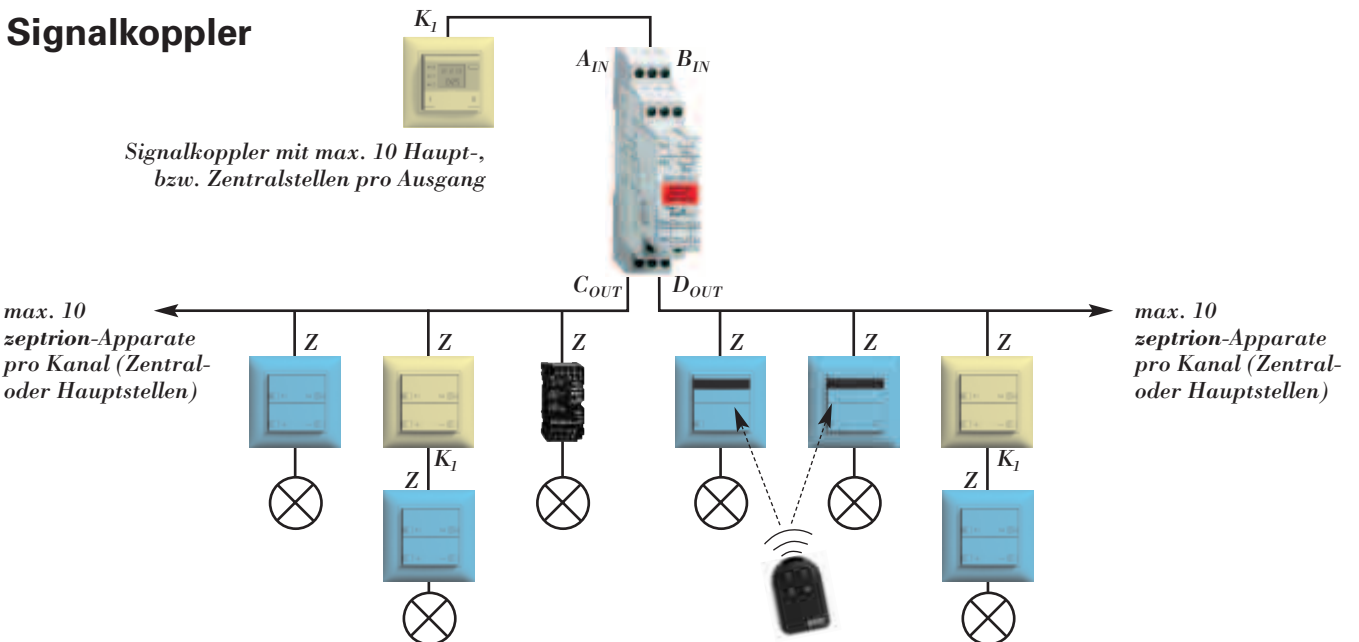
Signalkoppler

$K_1$

$A_{IN}$ $B_{IN}$

Signalkoppler mit max. 10 Haupt-, bzw. Zentralstellen pro Ausgang

$C_{OUT}$ $D_{OUT}$

max. 10 zeptrion-Apparate pro Kanal (Zentral- oder Hauptstellen)

max. 10 zeptrion-Apparate pro Kanal (Zentral- oder Hauptstellen)

Z Z Z Z Z Z

$K_1$
Z

$K_1$
Z